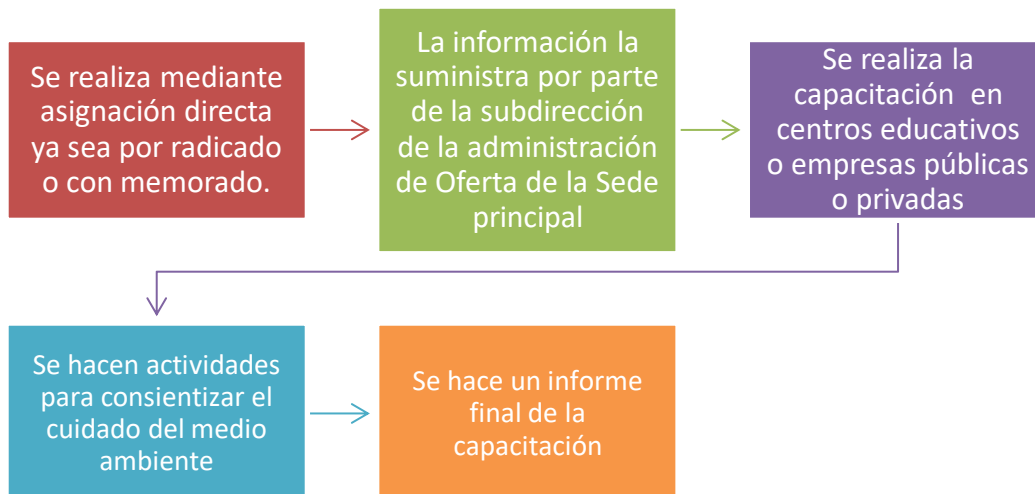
Se realiza mediante asignación directa ya sea por radicado o con memorado.

La información la suministra por parte de la subdirección de la administración de Oferta de la Sede principal

Se realiza la capacitación en centros educativos o empresas públicas o privadas

Se hacen actividades para consientizar el cuidado del medio ambiente

Se hace un informe final de la capacitación